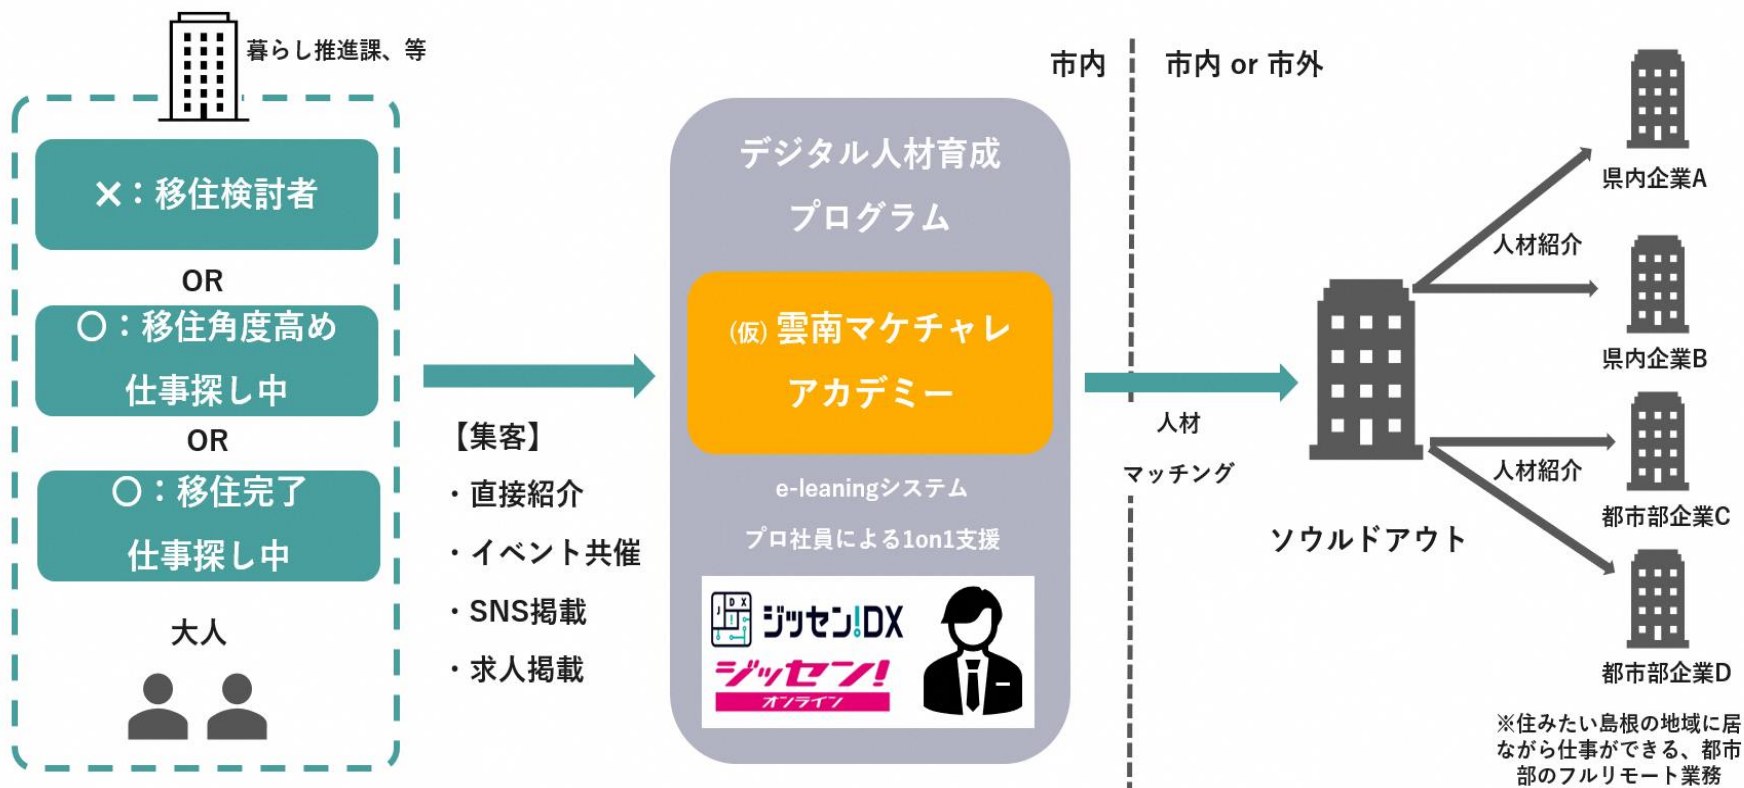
暮らし推進課、等

×：移住検討者

OR

○：移住角度高め 仕事探し中

OR

○：移住完了 仕事探し中

大人

【集客】
・直接紹介
・イベント共催
・SNS掲載
・求人掲載

デジタル人材育成 プログラム

(仮) 雲南マケチャレ アカデミー

e-leaningシステム

プロ社員による1on1支援

ジッセン!DX

ジッセン! オンライン

市内

市内 or 市外

人材 マッチング

ソウルドアウト

人材紹介

人材紹介

県内企業A

県内企業B

都市部企業C

都市部企業D

※住みたい島根の地域に居ながら仕事ができる、都市部のフルリモート業務